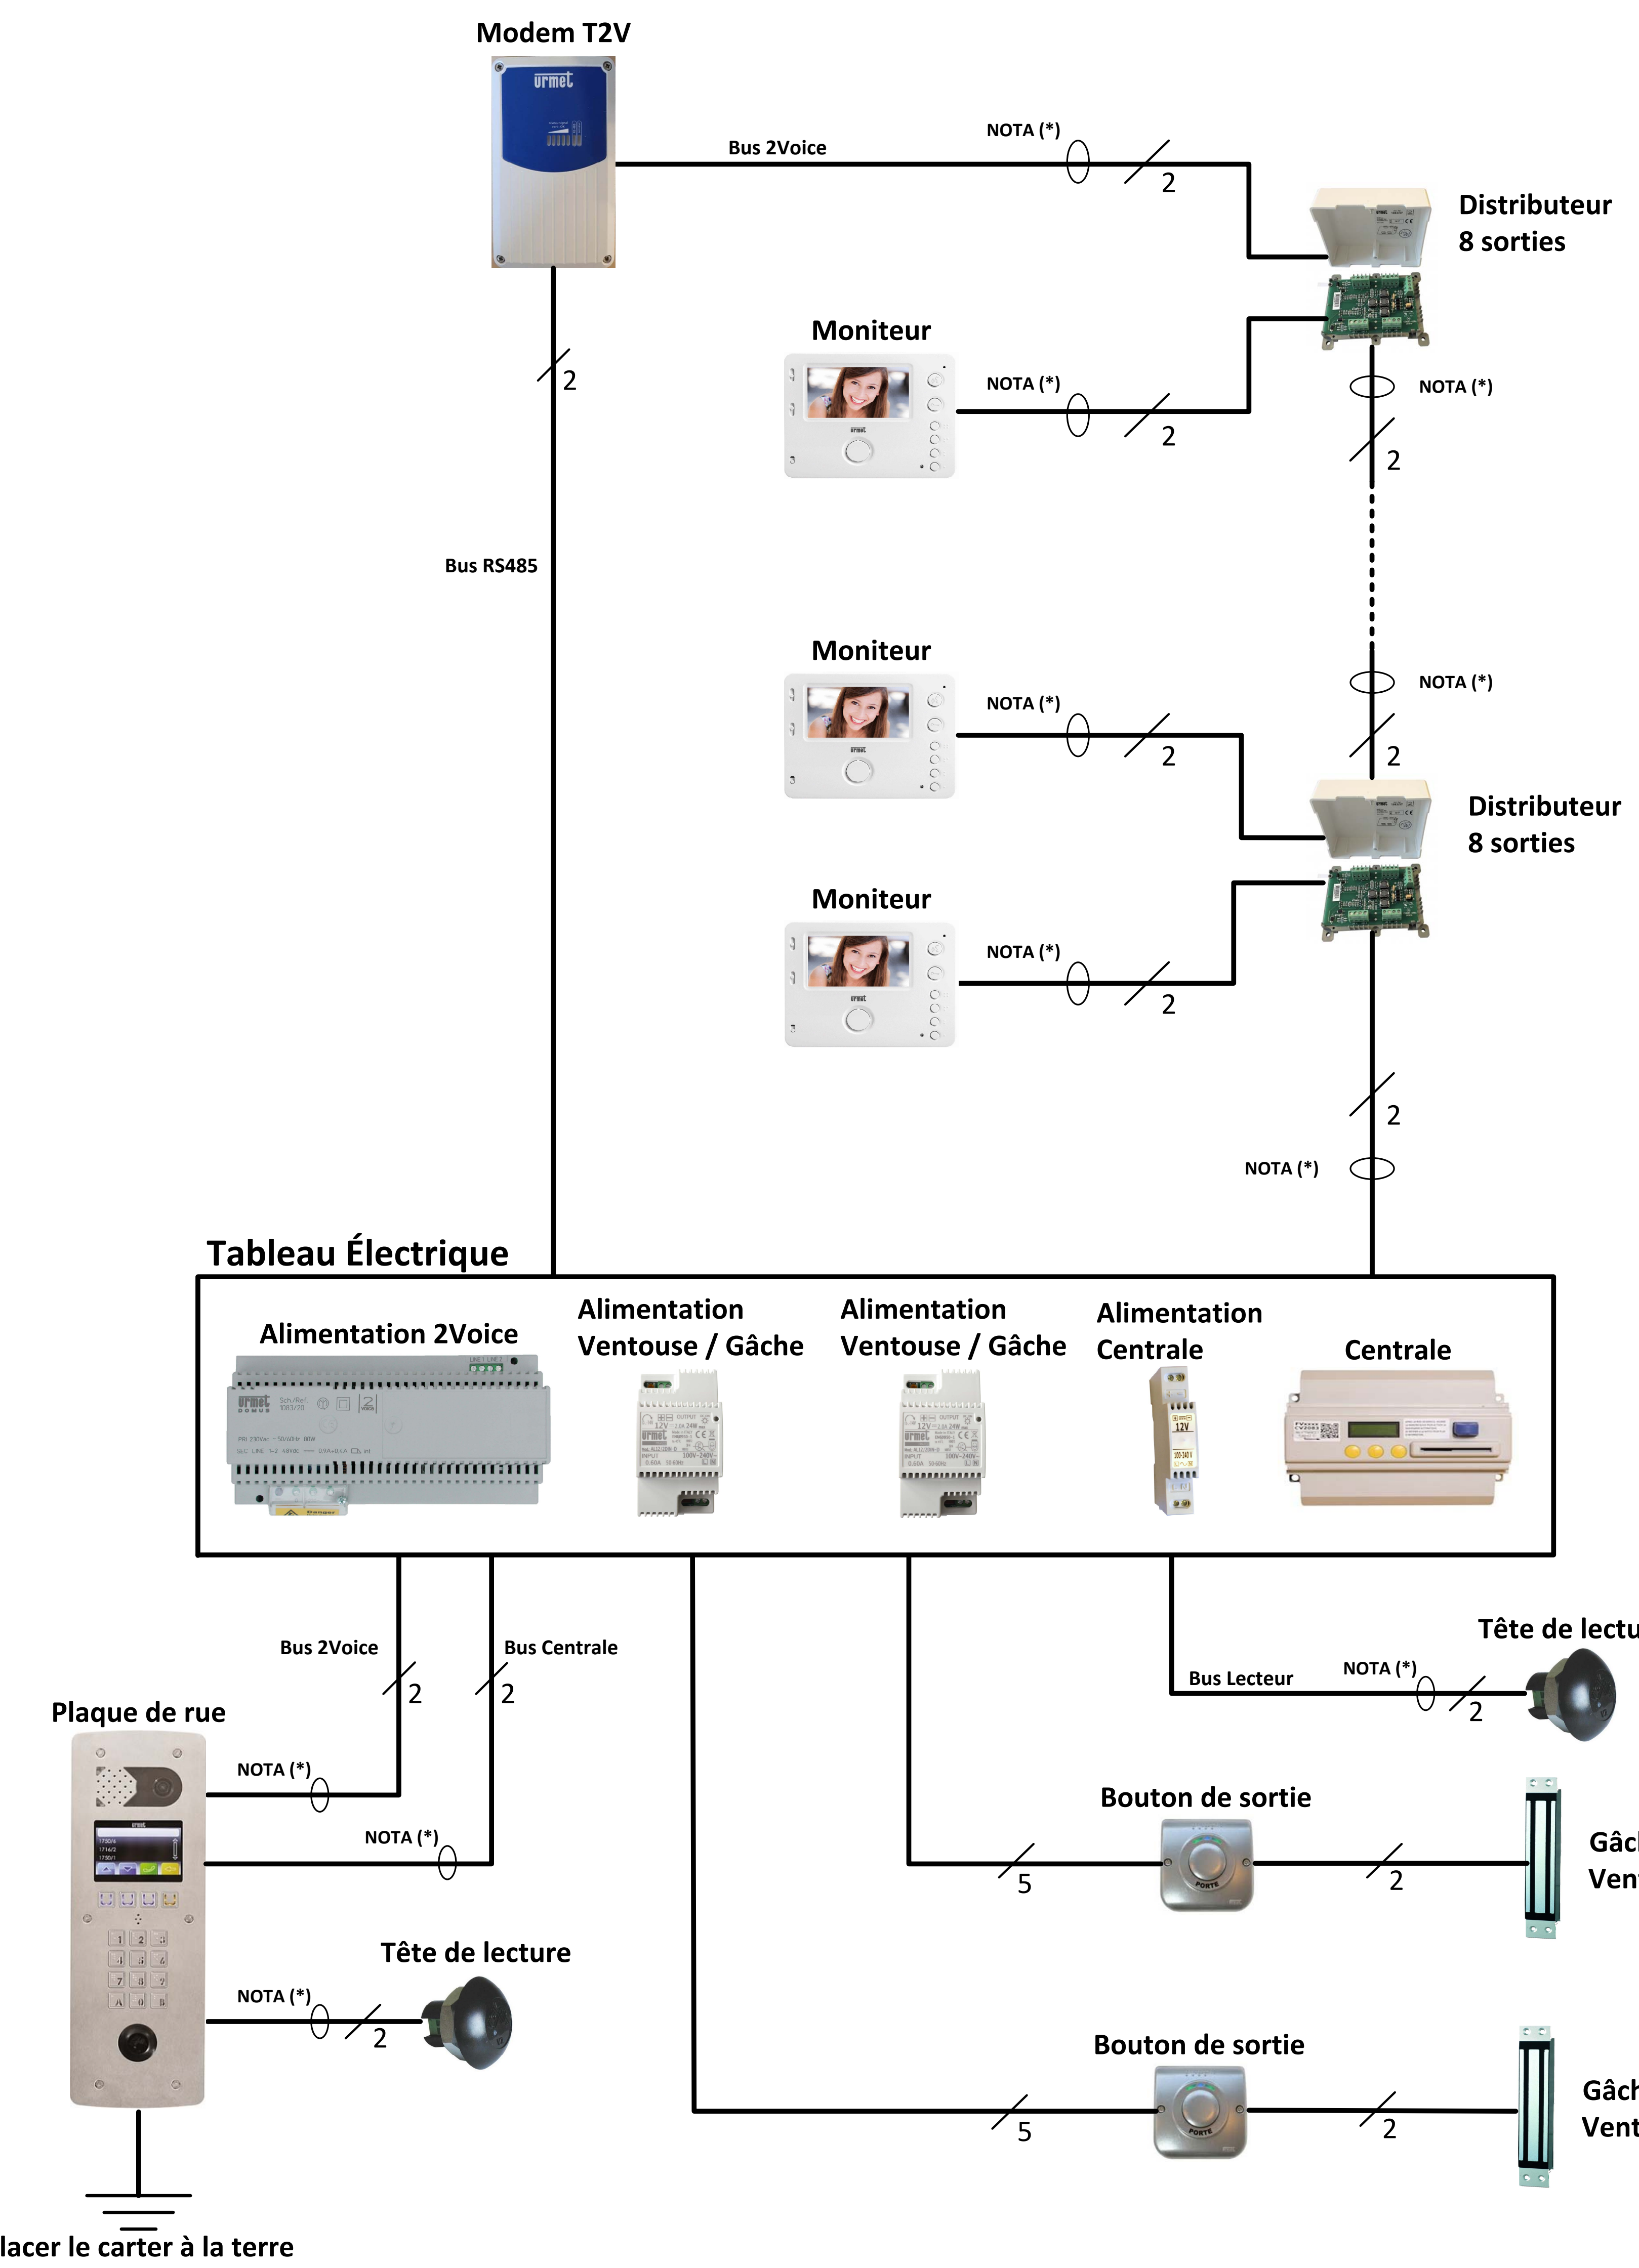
Modem T2V

Bus 2Voice

NOTA (*)

2

Distributeur 8 sorties

Moniteur

NOTA (*)

2

NOTA (*)

2

2

Bus RS485

Moniteur

NOTA (*)

2

NOTA (*)

2

Distributeur 8 sorties

Moniteur

NOTA (*)

2

2

NOTA (*)

Tableau Électrique

Alimentation 2Voice

Alimentation Ventouse / Gâche

Alimentation Ventouse / Gâche

Alimentation Centrale

Centrale

Bus 2Voice

Bus Centrale

2

2

Plaque de rue

NOTA (*)

NOTA (*)

Tête de lectu

Bus Lecteur

NOTA (*)

2

Bouton de sortie

5

2

Gâc

Ven

Tête de lecture

NOTA (*)

2

Bouton de sortie

5

2

Gâc

Vent

lacer le carter à la terre